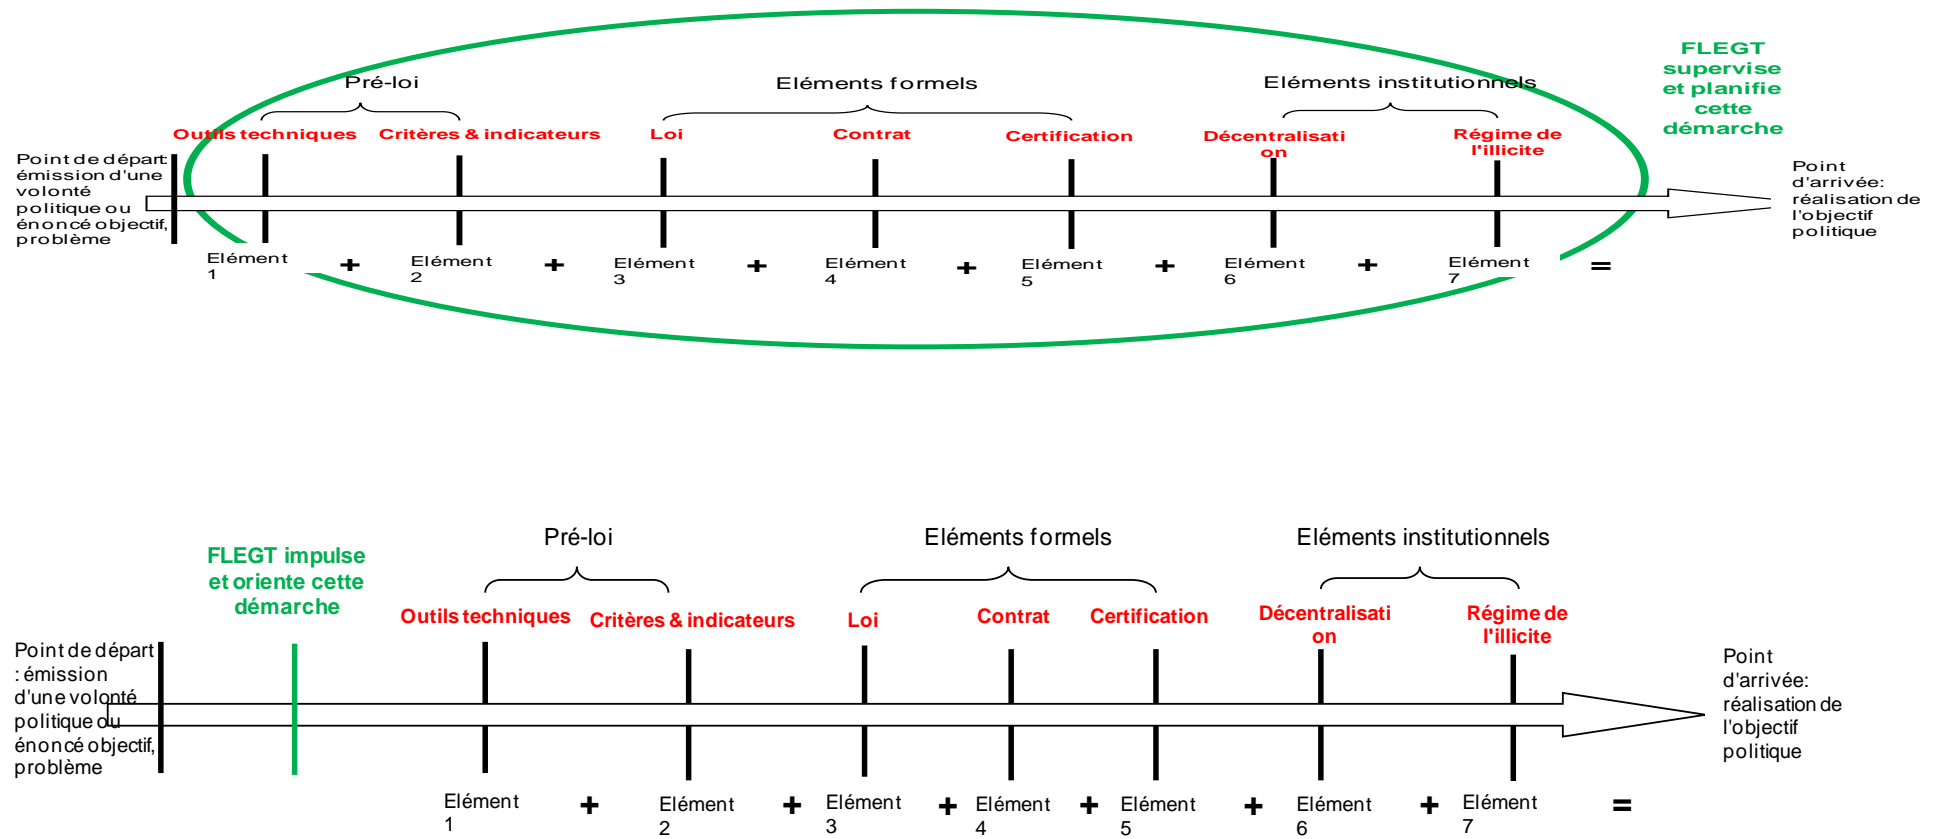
Pré-loi

Eléments formels

Eléments institutionnels

FLEGT supervise et planifie cette démarche

Outils techniques Critères & indicateurs Loi Contrat Certification Décentralisation Régime de l'illicite

Point de départ: émission d'une volonté politique ou énoncé objectif, problème

Point d'arrivée: réalisation de l'objectif politique

Elément 1 + Elément 2 + Elément 3 + Elément 4 + Elément 5 + Elément 6 + Elément 7 =

FLEGT impulse et oriente cette démarche

Pré-loi

Eléments formels

Eléments institutionnels

Outils techniques Critères & indicateurs Loi Contrat Certification Décentralisation Régime de l'illicite

Point de départ : émission d'une volonté politique ou énoncé objectif, problème

Point d'arrivée: réalisation de l'objectif politique

Elément 1 + Elément 2 + Elément 3 + Elément 4 + Elément 5 + Elément 6 + Elément 7 =